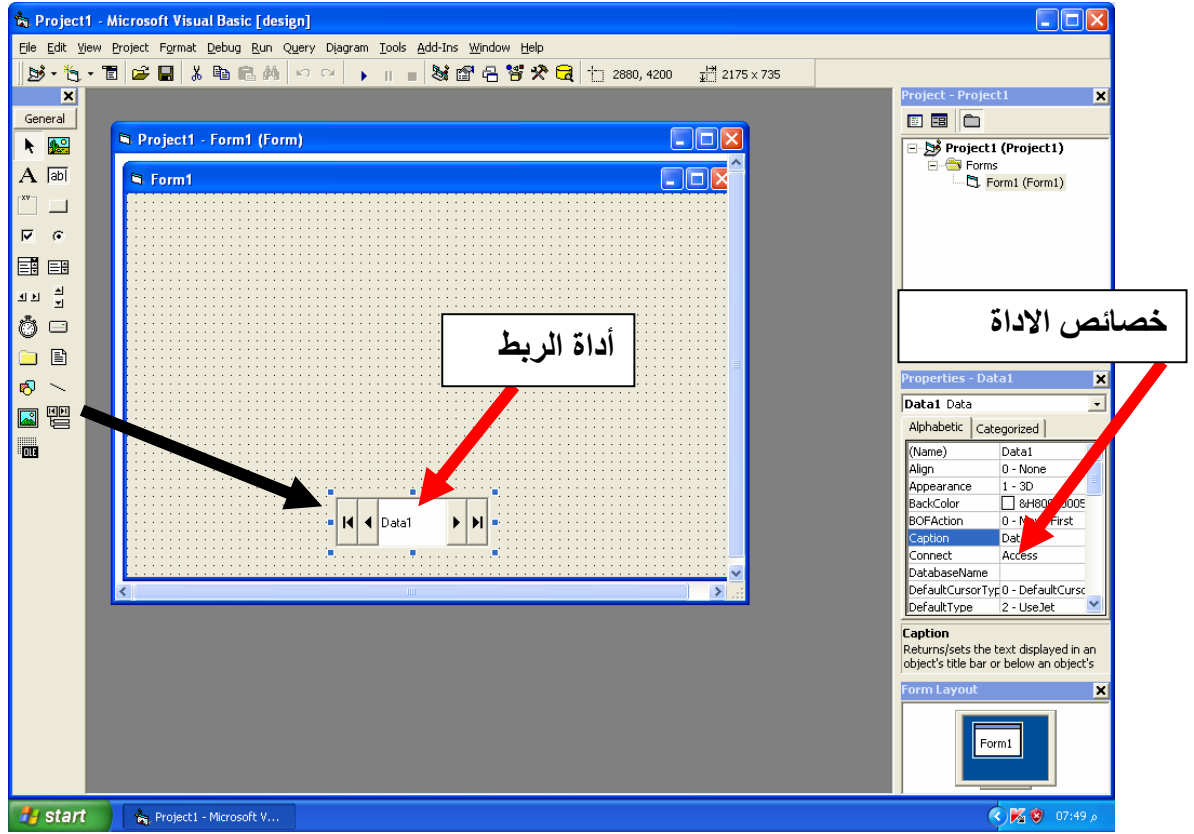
Project1 - Microsoft Visual Basic [design]

File Edit View Project Format Debug Run Query Diagram Tools Add-Ins Window Help

2880, 4200 2175 x 735

General

Project1 - Form1 (Form)

Form1

Data1

أداة الربط

Project - Project1

Project1 (Project1)
Forms
Form1 (Form1)

خصائص الاداة

Properties - Data1

Data1 Data

Alphabetic Categorized

| | |
|---|---|
| (Name) | Data1 |
| Align | 0 - None |
| Appearance | 1 - 3D |
| BackColor | &H800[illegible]005 |
| BOFAction | 0 - M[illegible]First |
| Caption | Dat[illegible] |
| Connect | Access |
| DatabaseName | |
| DefaultCursorTyp | 0 - DefaultCursc |
| DefaultType | 2 - UseJet |

Caption
Returns/sets the text displayed in an object's title bar or below an object's

Form Layout

Form1

start Project1 - Microsoft V...

07:49 م